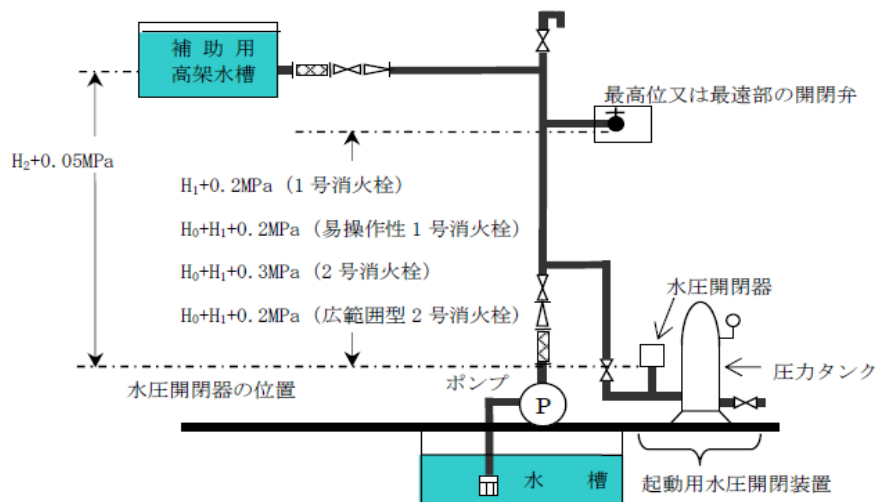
補助用
高架水槽

最高位又は最遠部の開閉弁

$H_2$+0.05MPa

$H_1$+0.2MPa（1号消火栓）

$H_0$+$H_1$+0.2MPa（易操作性1号消火栓）

$H_0$+$H_1$+0.3MPa（2号消火栓）

$H_0$+$H_1$+0.2MPa（広範囲型2号消火栓）

水圧開閉器

圧力タンク

水圧開閉器の位置

ポンプ

P

水　槽

起動用水圧開閉装置